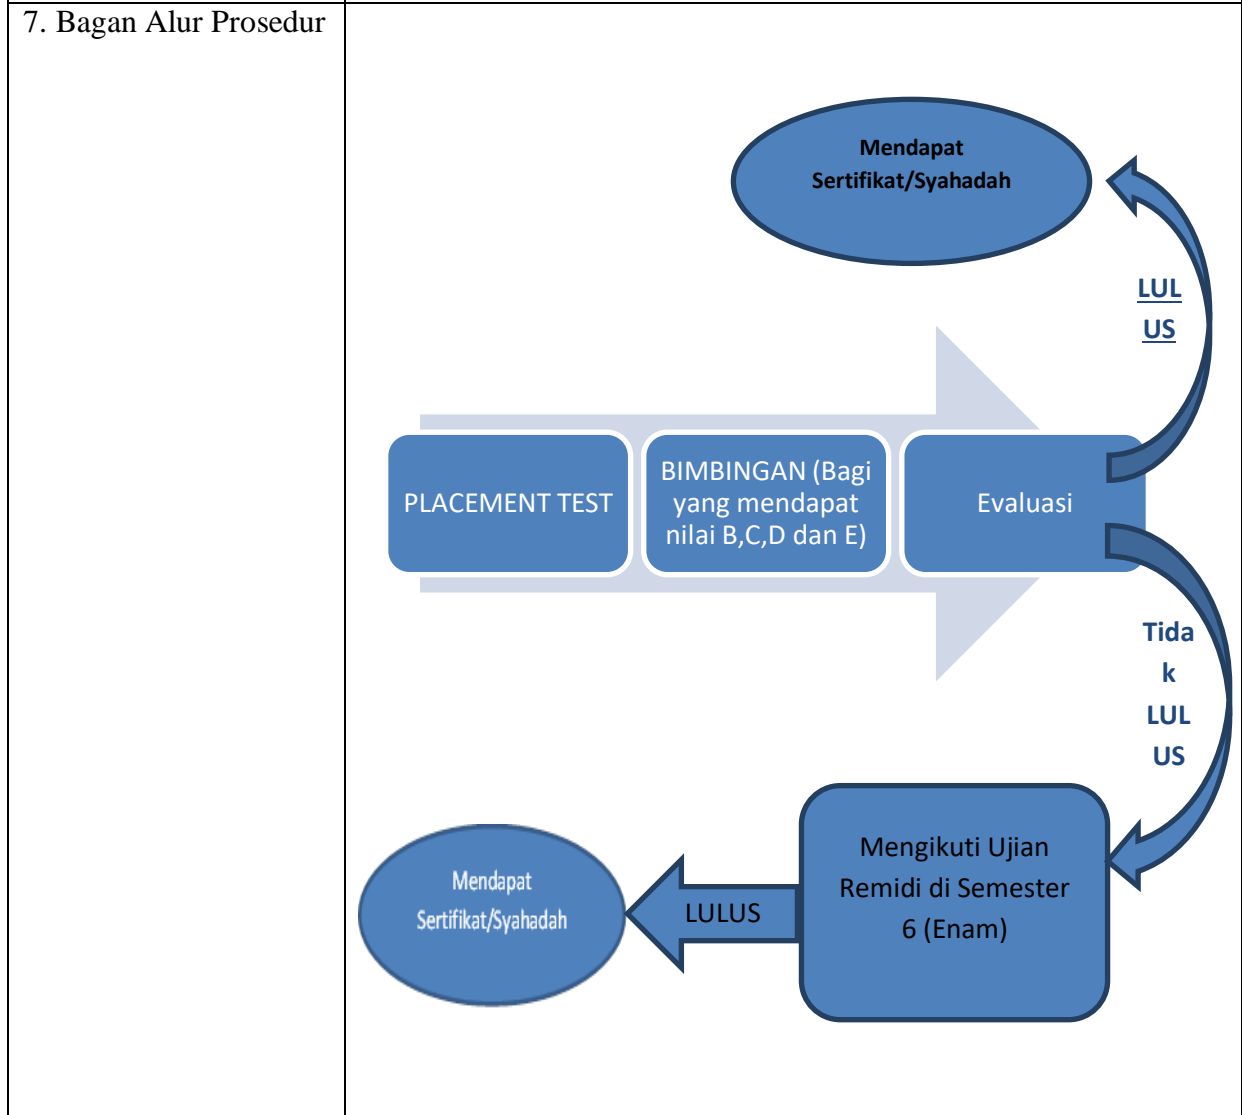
7. Bagan Alur Prosedur

Mendapat Sertifikat/Syahadah

LUL US

PLACEMENT TEST

BIMBINGAN (Bagi yang mendapat nilai B,C,D dan E)

Evaluasi

Tida k LUL US

Mengikuti Ujian Remidi di Semester 6 (Enam)

LULUS

Mendapat Sertifikat/Syahadah